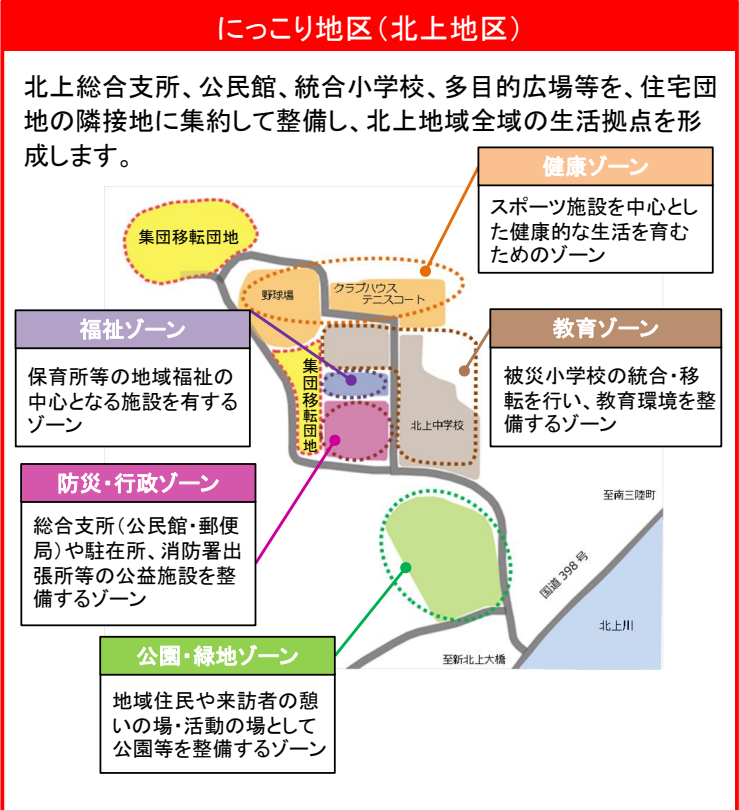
にっこり地区（北上地区）

北上総合支所、公民館、統合小学校、多目的広場等を、住宅団地の隣接地に集約して整備し、北上地域全域の生活拠点を形成します。

健康ゾーン

スポーツ施設を中心とした健康的な生活を育むためのゾーン

集団移転団地

野球場

クラブハウス
テニスコート

福祉ゾーン

保育所等の地域福祉の中心となる施設を有するゾーン

集団移転団地

教育ゾーン

被災小学校の統合・移転を行い、教育環境を整備するゾーン

北上中学校

防災・行政ゾーン

総合支所（公民館・郵便局）や駐在所、消防署出張所等の公益施設を整備するゾーン

至南三陸町

国道 398 号

北上川

公園・緑地ゾーン

至新北上大橋

地域住民や来訪者の憩いの場・活動の場として公園等を整備するゾーン